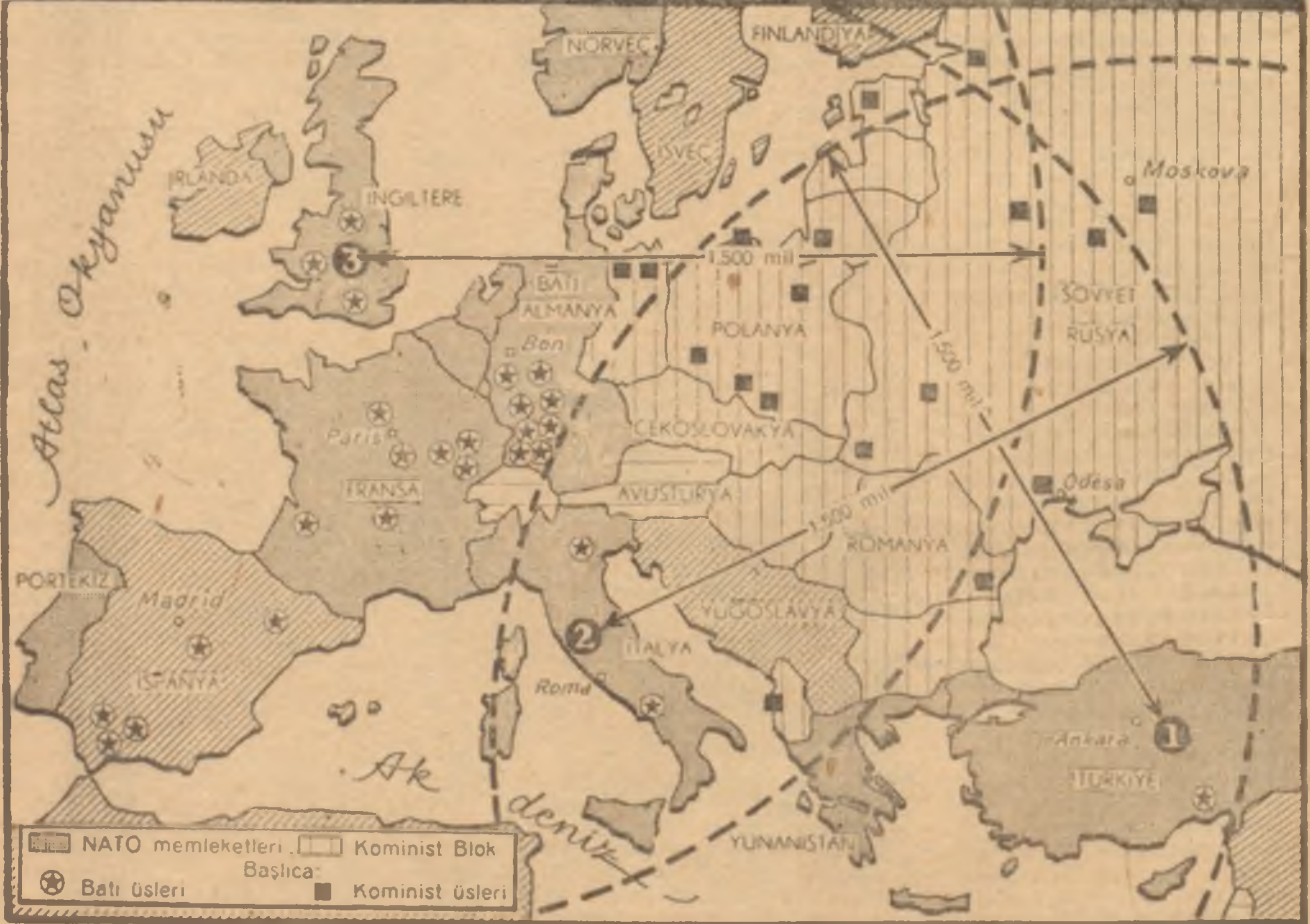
NORVEÇ
FINLANDIYA
Atlas Okyanusu
IRLANDA
ISVEÇ
INGILTERE
Moskova
3
1.500 mil
BATI ALMANYA
SOVYET RUSYA
Bon
POLANYA
1.500 mil
Paris
ÇEKOSLOVAKYA
FRANSA
AVUSTURYA
Odesa
1.500 mil
ROMANYA
PORTEKIZ
Madrid
YUGOSLAVYA
2
ISPANYA
ITALYA
Roma
Ankara
1
Ak
TÜRKIYE
deniz
YUNANISTAN
NATO memleketleri
Kominist Blok
Başlıca:
Batı üsleri
Kominist üsleri